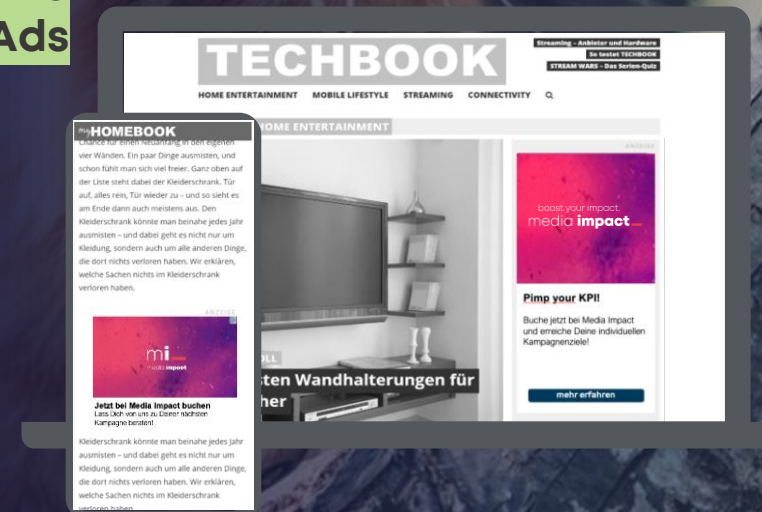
Ads

TECHBOOK

Streaming – Anbieter und Hardware
So testet TECHBOOK
STREAM WARS – Das Serien-Quiz

HOME ENTERTAINMENT MOBILE LIFESTYLE STREAMING CONNECTIVITY

HOME ENTERTAINMENT

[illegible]sten Wandhalterungen für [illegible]her

ANZEIGE

boost your impact.
media impact

Pimp your KPI!

Buche jetzt bei Media Impact und erreiche Deine individuellen Kampagnenziele!

mehr erfahren

HOMEBOOK

Chance für einen Neuanfang in den eigenen vier Wänden. Ein paar Dinge ausmisten, und schon fühlt man sich viel freier. Ganz oben auf der Liste steht dabei der Kleiderschrank. Tür auf, alles rein, Tür wieder zu – und so sieht es am Ende dann auch meistens aus. Den Kleiderschrank könnte man beinahe jedes Jahr ausmisten – und dabei geht es nicht nur um Kleidung, sondern auch um alle anderen Dinge, die dort nichts verloren haben. Wir erklären, welche Sachen nichts im Kleiderschrank verloren haben.

ANZEIGE

mi
media impact

Jetzt bei Media Impact buchen
Lass Dich von uns zu Deiner nächsten Kampagne beraten!

Kleiderschrank könnte man beinahe jedes Jahr ausmisten – und dabei geht es nicht nur um Kleidung, sondern auch um alle anderen Dinge, die dort nichts verloren haben. Wir erklären, welche Sachen nichts im Kleiderschrank verloren haben.